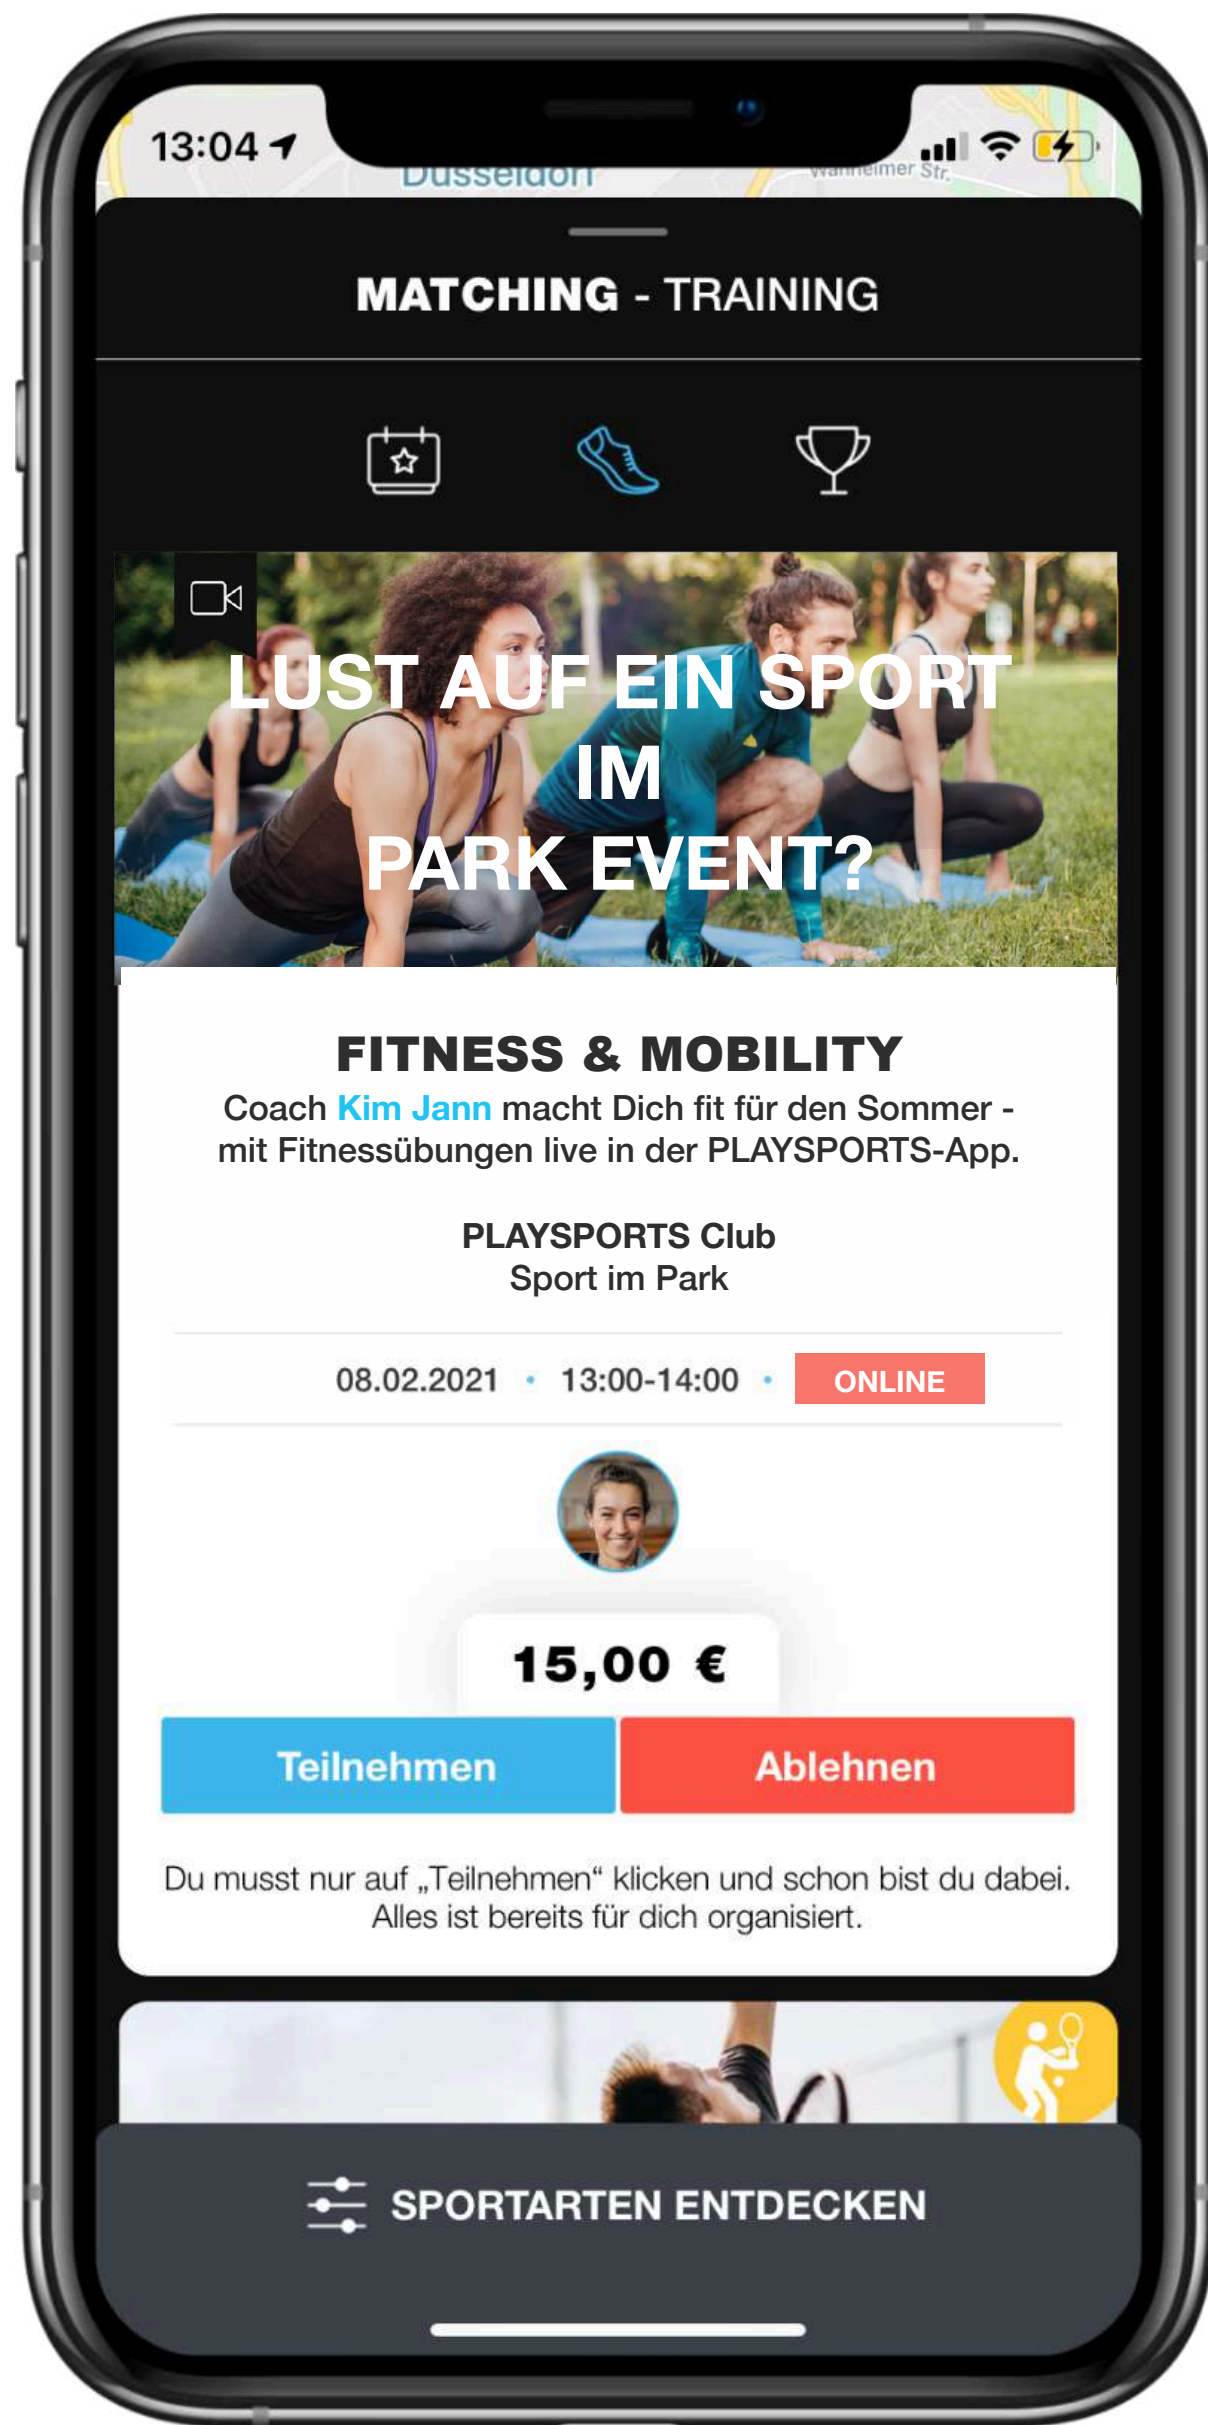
13:04

Düsseldorf

Wanheimer Str.

MATCHING - TRAINING

LUST AUF EIN SPORT IM PARK EVENT?

FITNESS & MOBILITY

Coach Kim Jann macht Dich fit für den Sommer - mit Fitnessübungen live in der PLAYSPORTS-App.

PLAYSPORTS Club
Sport im Park

08.02.2021 • 13:00-14:00 • ONLINE

15,00 €

Teilnehmen

Ablehnen

Du musst nur auf „Teilnehmen“ klicken und schon bist du dabei. Alles ist bereits für dich organisiert.

SPORTARTEN ENTDECKEN